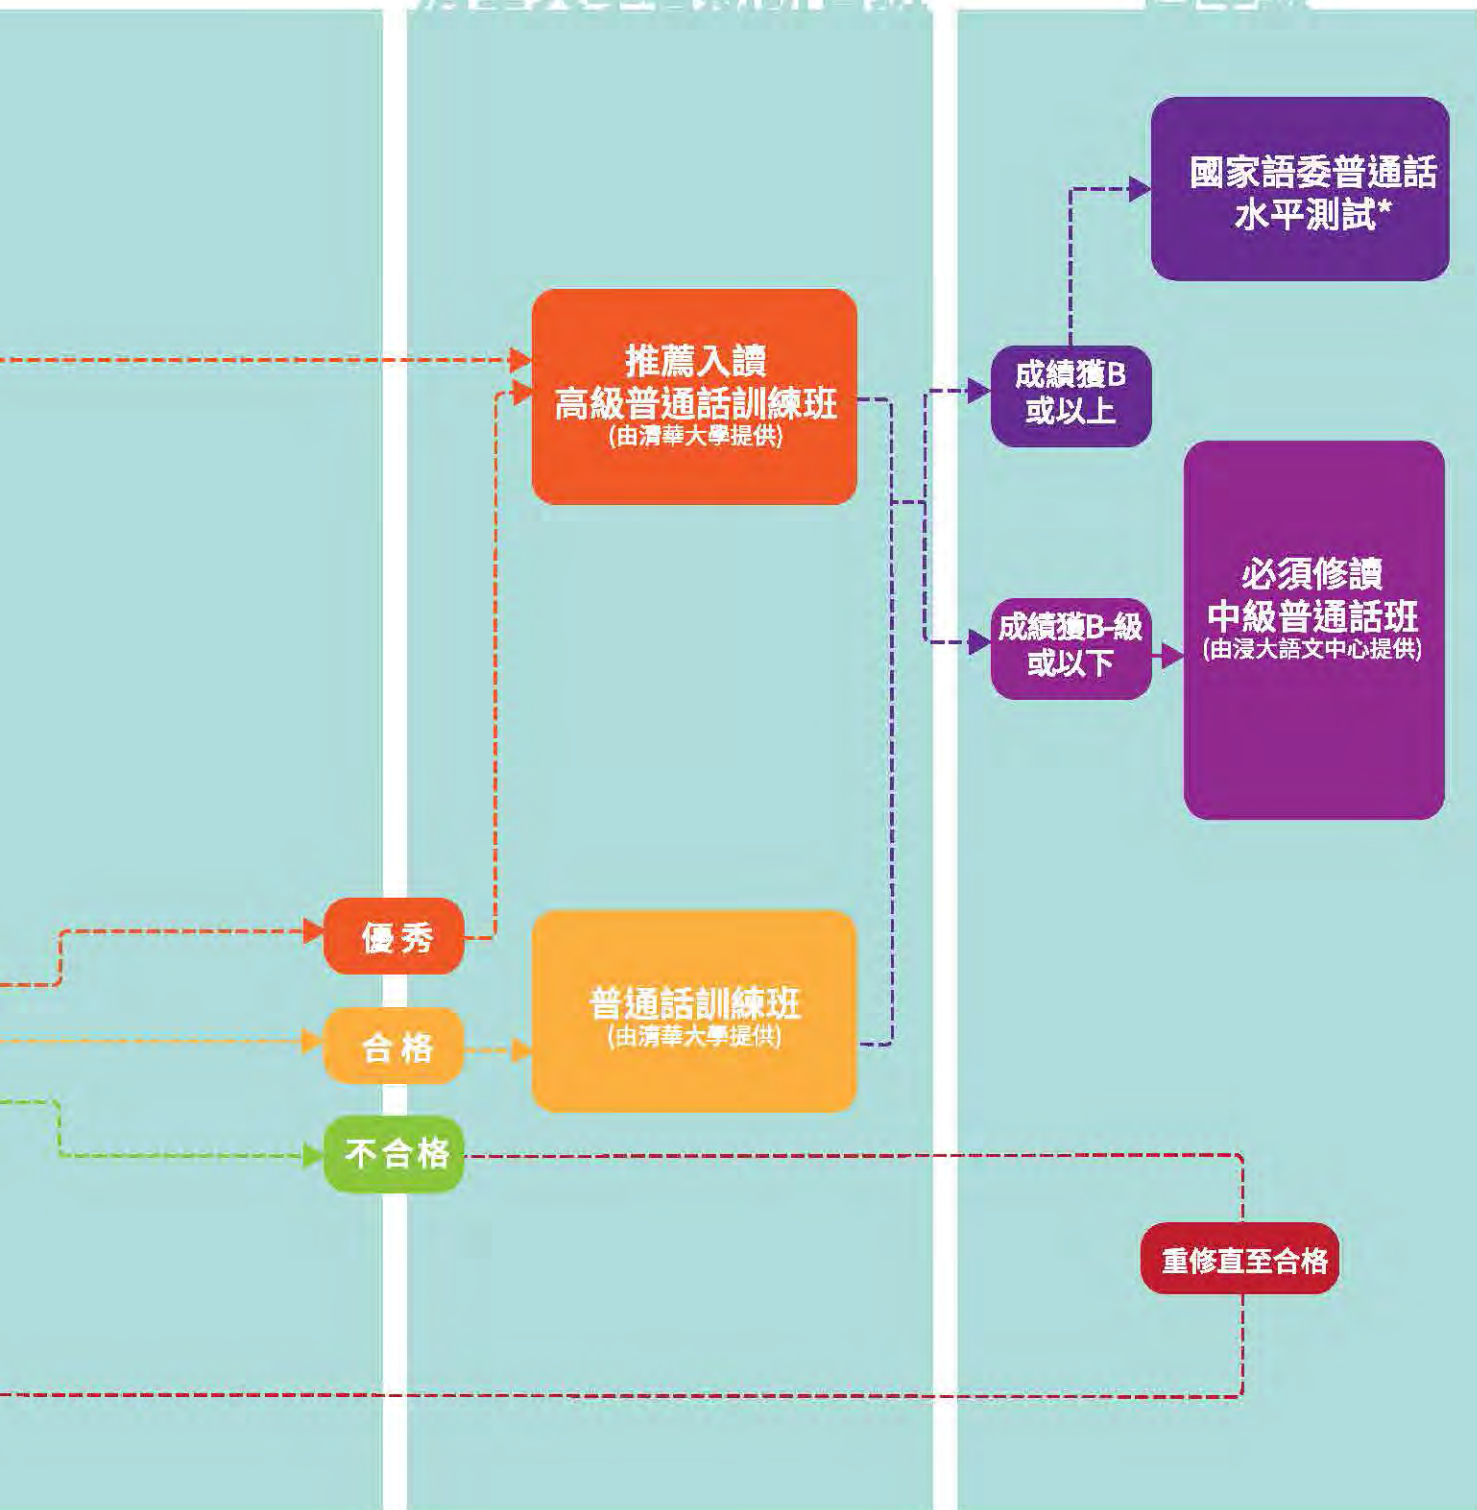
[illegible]

國家語委普通話水平測試*

推薦入讀
高級普通話訓練班
(由清華大學提供)

成績獲B或以上

必須修讀
中級普通話班
(由浸大語文中心提供)

成績獲B-級或以下

優秀

普通話訓練班
(由清華大學提供)

合格

不合格

重修直至合格